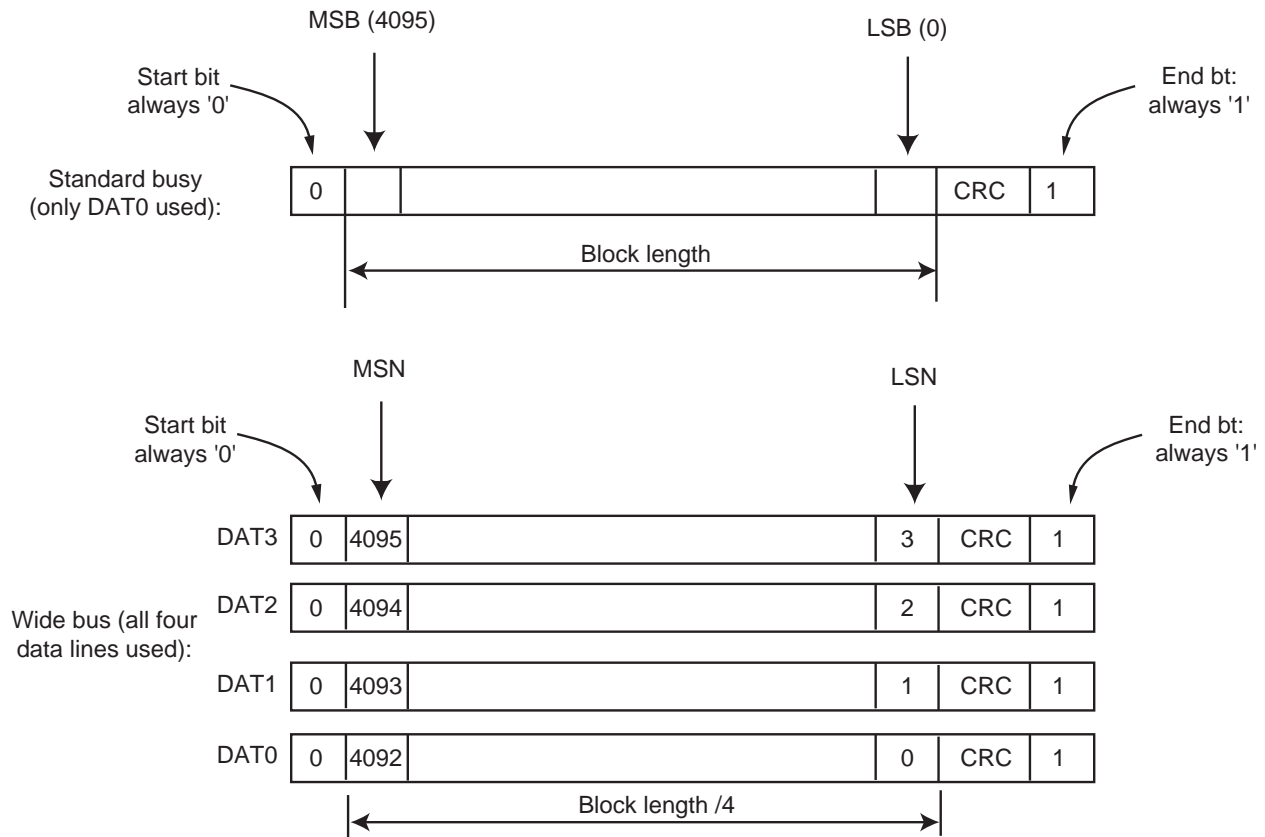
MSB (4095)

LSB (0)

Start bit always '0'

End bt: always '1'

Standard busy (only DAT0 used):

| 0 | | | | CRC | 1 |
|---|---|---|---|---|---|

Block length

MSN

LSN

Start bit always '0'

End bt: always '1'

Wide bus (all four data lines used):

| | | | | | | |
|---|---|---|---|---|---|---|
| DAT3 | 0 | 4095 | | 3 | CRC | 1 |
| DAT2 | 0 | 4094 | | 2 | CRC | 1 |
| DAT1 | 0 | 4093 | | 1 | CRC | 1 |
| DAT0 | 0 | 4092 | | 0 | CRC | 1 |

Block length /4